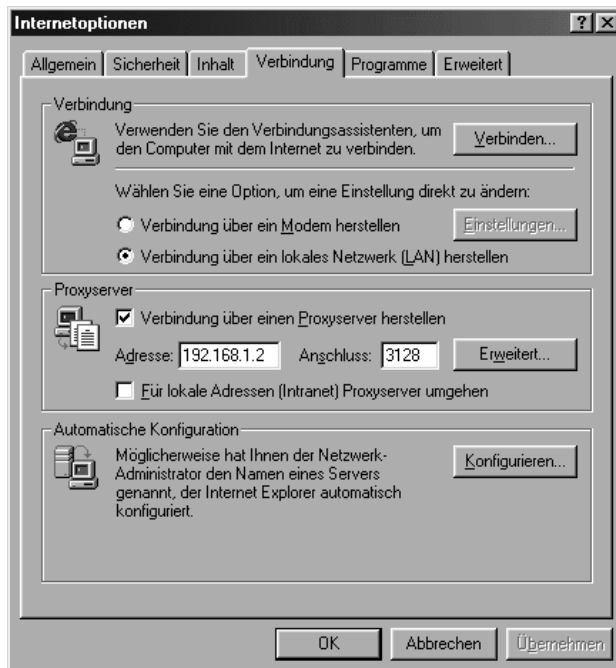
Internetoptionen

? X

Allgemein | Sicherheit | Inhalt | Verbindung | Programme | Erweitert

Verbindung

Verwenden Sie den Verbindungsassistenten, um den Computer mit dem Internet zu verbinden.

Verbinden...

Wählen Sie eine Option, um eine Einstellung direkt zu ändern:

Verbindung über ein Modem herstellen

Einstellungen...

Verbindung über ein lokales Netzwerk (LAN) herstellen

Proxyserver

Verbindung über einen Proxyserver herstellen

Adresse: 192.168.1.2 Anschluss: 3128

Erweitert...

Für lokale Adressen (Intranet) Proxyserver umgehen

Automatische Konfiguration

Möglicherweise hat Ihnen der Netzwerk-Administrator den Namen eines Servers genannt, der Internet Explorer automatisch konfiguriert.

Konfigurieren...

OK

Abbrechen

Übernehmen